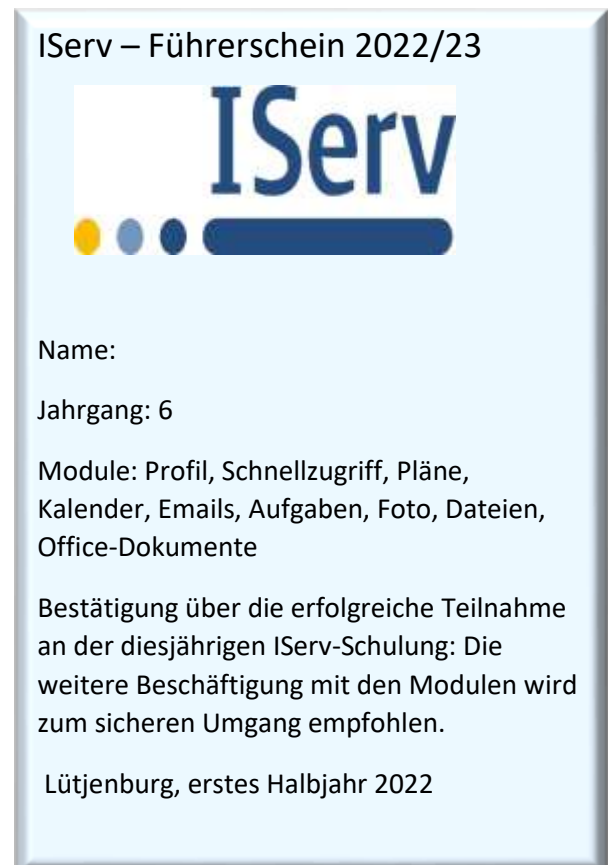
IServ – Führerschein 2022/23

IServ

Name:

Jahrgang: 6

Module: Profil, Schnellzugriff, Pläne, Kalender, Emails, Aufgaben, Foto, Dateien, Office-Dokumente

Bestätigung über die erfolgreiche Teilnahme an der diesjährigen IServ-Schulung: Die weitere Beschäftigung mit den Modulen wird zum sicheren Umgang empfohlen.

Lütjenburg, erstes Halbjahr 2022